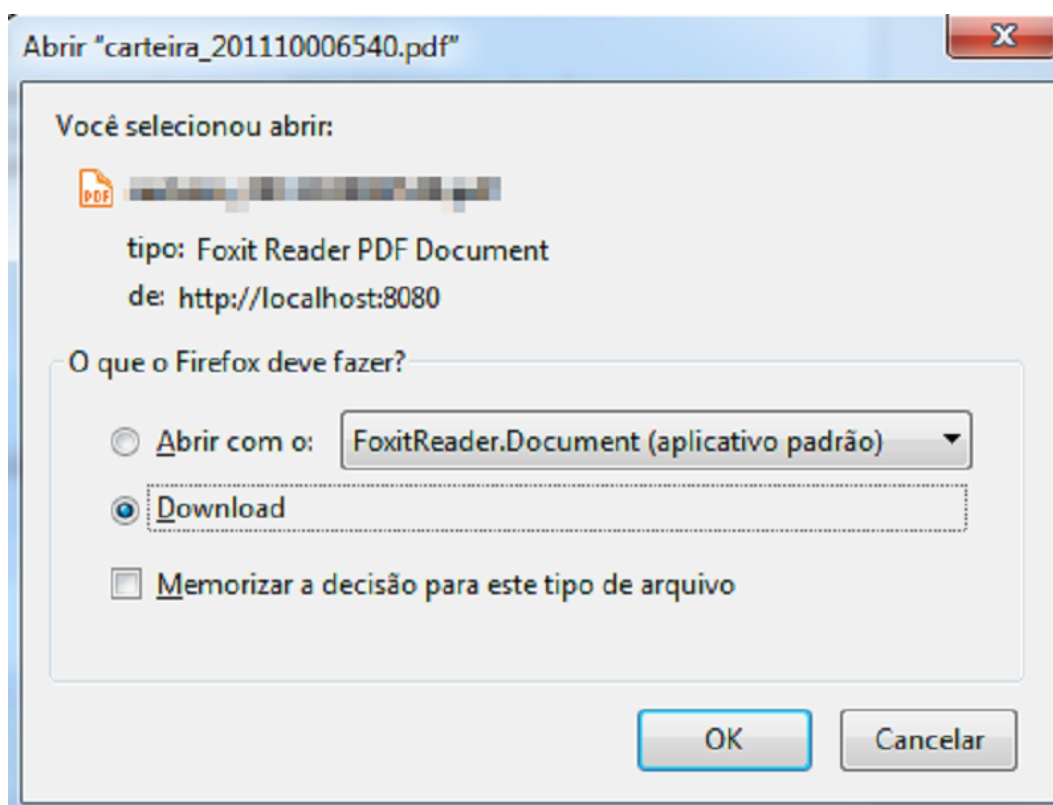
Abrir "carteira_201110006540.pdf"

Você selecionou abrir:

PDF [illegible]

tipo: Foxit Reader PDF Document

de: http://localhost:8080

O que o Firefox deve fazer?

Abrir com o: FoxitReader.Document (aplicativo padrão)

Download

Memorizar a decisão para este tipo de arquivo

OK Cancelar